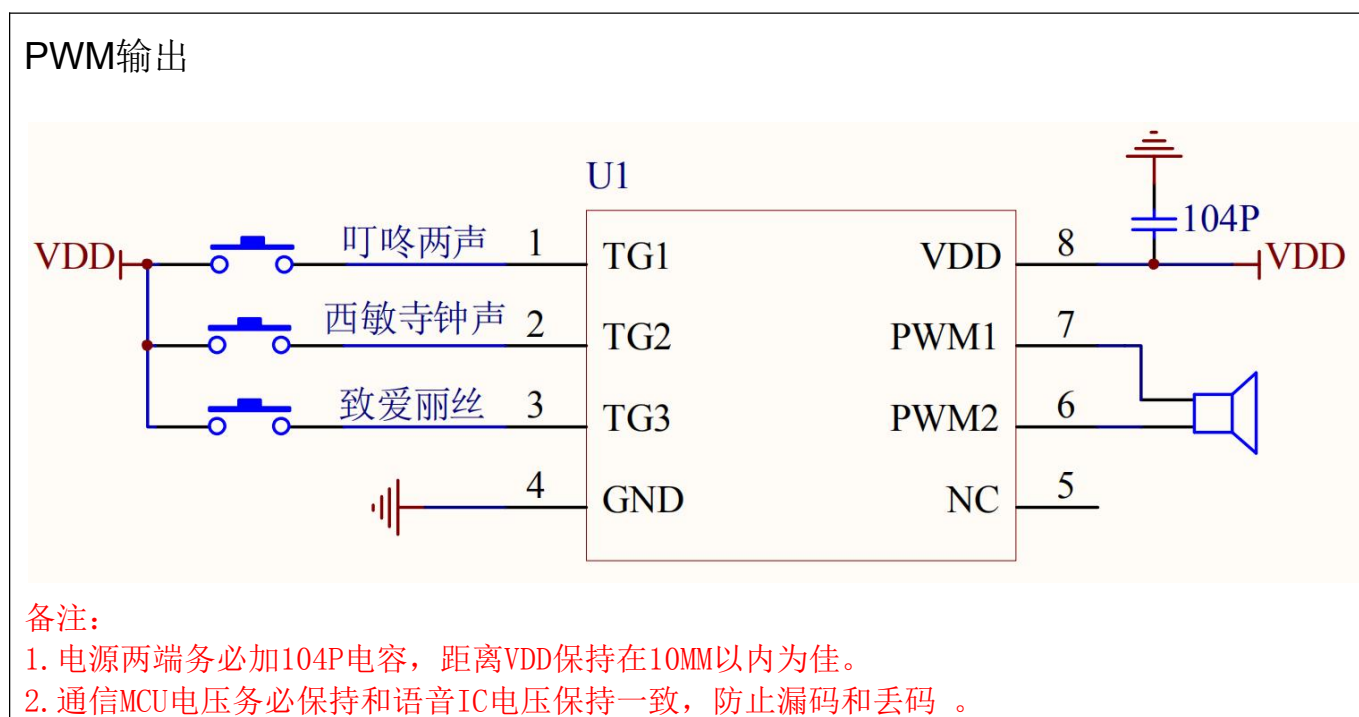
PWM输出

U1

VDD

叮咚两声 1 TG1

西敏寺钟声 2 TG2

致爱丽丝 3 TG3

4 GND

VDD 8

PWM1 7

PWM2 6

NC 5

104P

VDD

备注:
1.电源两端务必加104P电容，距离VDD保持在10MM以内为佳。
2.通信MCU电压务必保持和语音IC电压保持一致，防止漏码和丢码 。